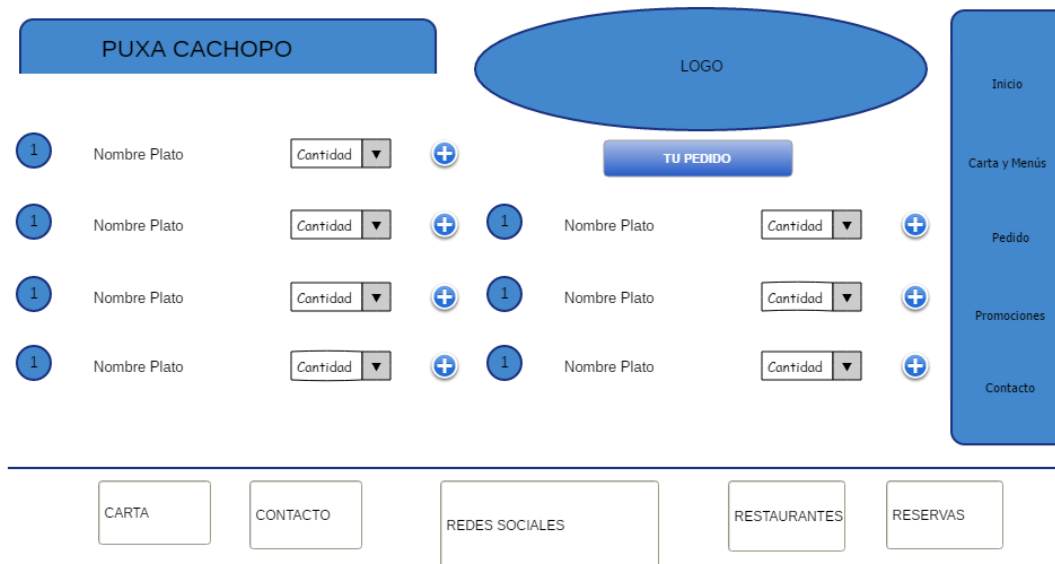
PUXA CACHOPO

LOGO

Inicio

Carta y Menús

Pedido

Promociones

Contacto

1 Nombre Plato Cantidad

TU PEDIDO

1 Nombre Plato Cantidad

1 Nombre Plato Cantidad

1 Nombre Plato Cantidad

1 Nombre Plato Cantidad

1 Nombre Plato Cantidad

1 Nombre Plato Cantidad

CARTA

CONTACTO

REDES SOCIALES

RESTAURANTES

RESERVAS